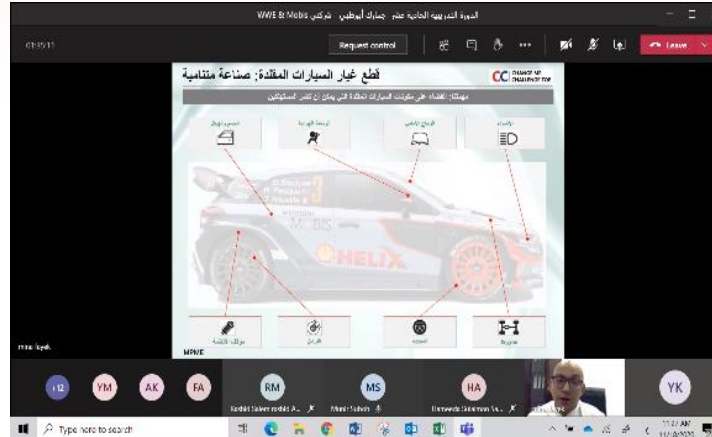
الدورة التدريبية الخاصة عشر - جمارك أبوظبي - شركتي WWE & Mobis

01:59:11

Request control

Leave

قطع غيار السيارات المقلدة: صناعة متنامية

CC CHANGE MY CHALLENGE TOP

مهمتك: القضاء على مكونات السيارات المقلدة التي يمكن أن تضر المستهلكين

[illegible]

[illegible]

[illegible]

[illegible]

MOBIS

HELIX

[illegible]

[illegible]

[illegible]

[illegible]

MPWE

+12

YM

AK

FA

RM

Radfal Saleer radfal A...

MS

Munir Salvin

HA

Hameeda Salniman Sa...

YK

Type here to search

11:27 AM